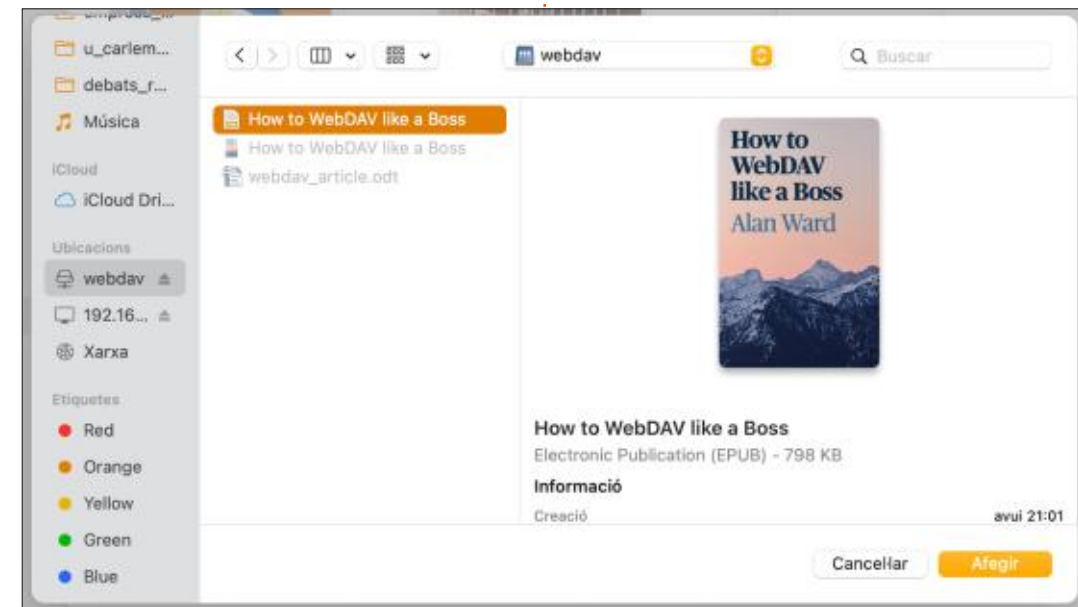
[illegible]
u_carlem...
debats_r...
Música
iCloud
iCloud Dri...
Ubicacions
webdav
192.16...
Xarxa
Etiquetes
Red
Orange
Yellow
Green
Blue

webdav
Buscar

How to WebDAV like a Boss
How to WebDAV like a Boss
webdav_article.odt

How to WebDAV like a Boss
Alan Ward

How to WebDAV like a Boss
Electronic Publication (EPUB) - 798 KB
Informació
Creació
avui 21:01

Cancel·lar
Afegir